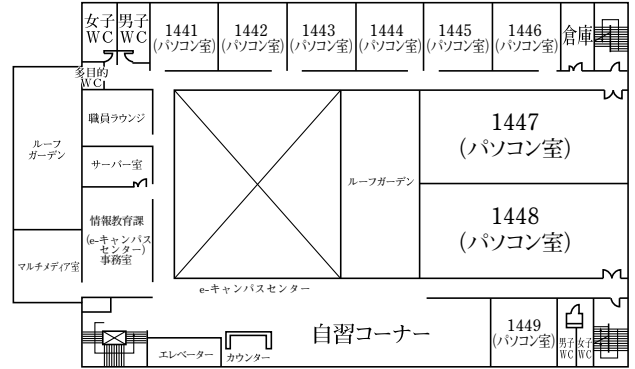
女子WC
男子WC
1441 (パソコン室)
1442 (パソコン室)
1443 (パソコン室)
1444 (パソコン室)
1445 (パソコン室)
1446 (パソコン室)
倉庫
多目的WC
職員ラウンジ
ルーフガーデン
サーバー室
情報教育課 (e-キャンパスセンター) 事務室
マルチメディア室
ルーフガーデン
1447 (パソコン室)
1448 (パソコン室)
e-キャンパスセンター
自習コーナー
エレベーター
カウンター
1449 (パソコン室)
男子WC
女子WC